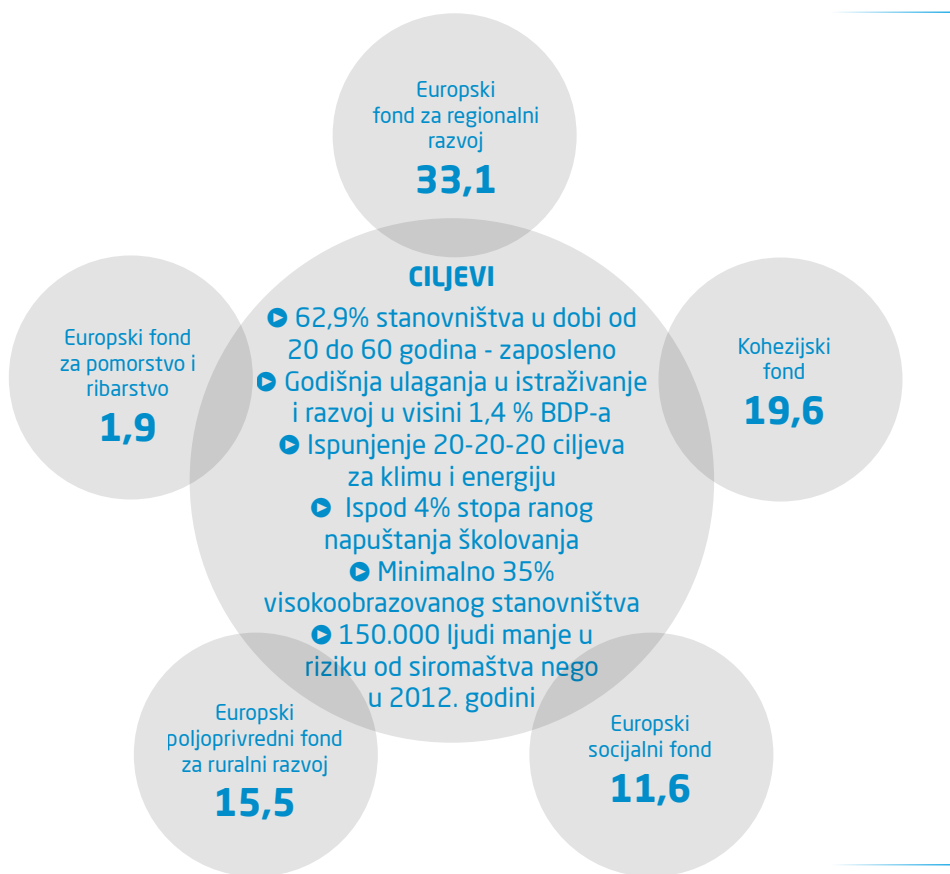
Europski fond za regionalni razvoj
33,1

CILJEVI
62,9% stanovništva u dobi od 20 do 60 godina - zaposleno
Godišnja ulaganja u istraživanje i razvoj u visini 1,4 % BDP-a
Ispunjenje 20-20-20 ciljeva za klimu i energiju
Ispod 4% stopa ranog napuštanja školovanja
Minimalno 35% visokoobrazovanog stanovništva
150.000 ljudi manje u riziku od siromaštva nego u 2012. godini

Europski fond za pomorstvo i ribarstvo
1,9

Kohezijski fond
19,6

Europski poljoprivredni fond za ruralni razvoj
15,5

Europski socijalni fond
11,6